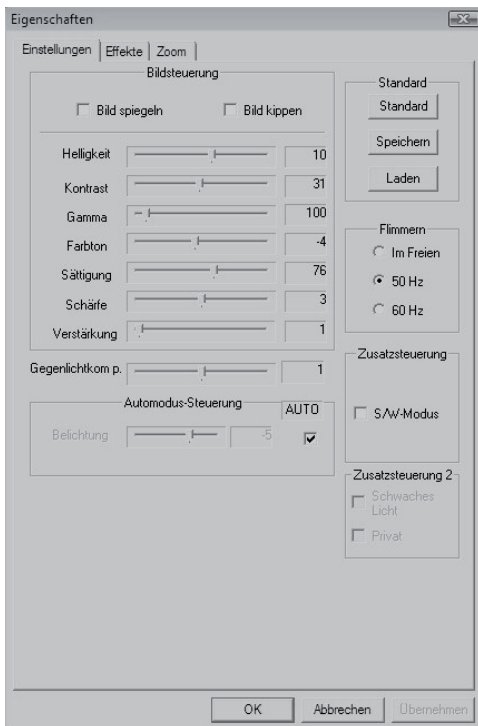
Eigenschaften

Einstellungen | Effekte | Zoom

Bildsteuerung

Bild spiegeln
Bild kippen

Helligkeit 10
Kontrast 31
Gamma 100
Farbton -4
Sättigung 76
Schärfe 3
Verstärkung 1

Gegenlichtkom p. 1

Automodus-Steuerung
AUTO
Belichtung -5

Standard
Standard
Speichern
Laden

Flimmern
Im Freien
50 Hz
60 Hz

Zusatzsteuerung
S/W-Modus

Zusatzsteuerung 2
Schwaches Licht
Privat

OK
Abbrechen
Übernehmen